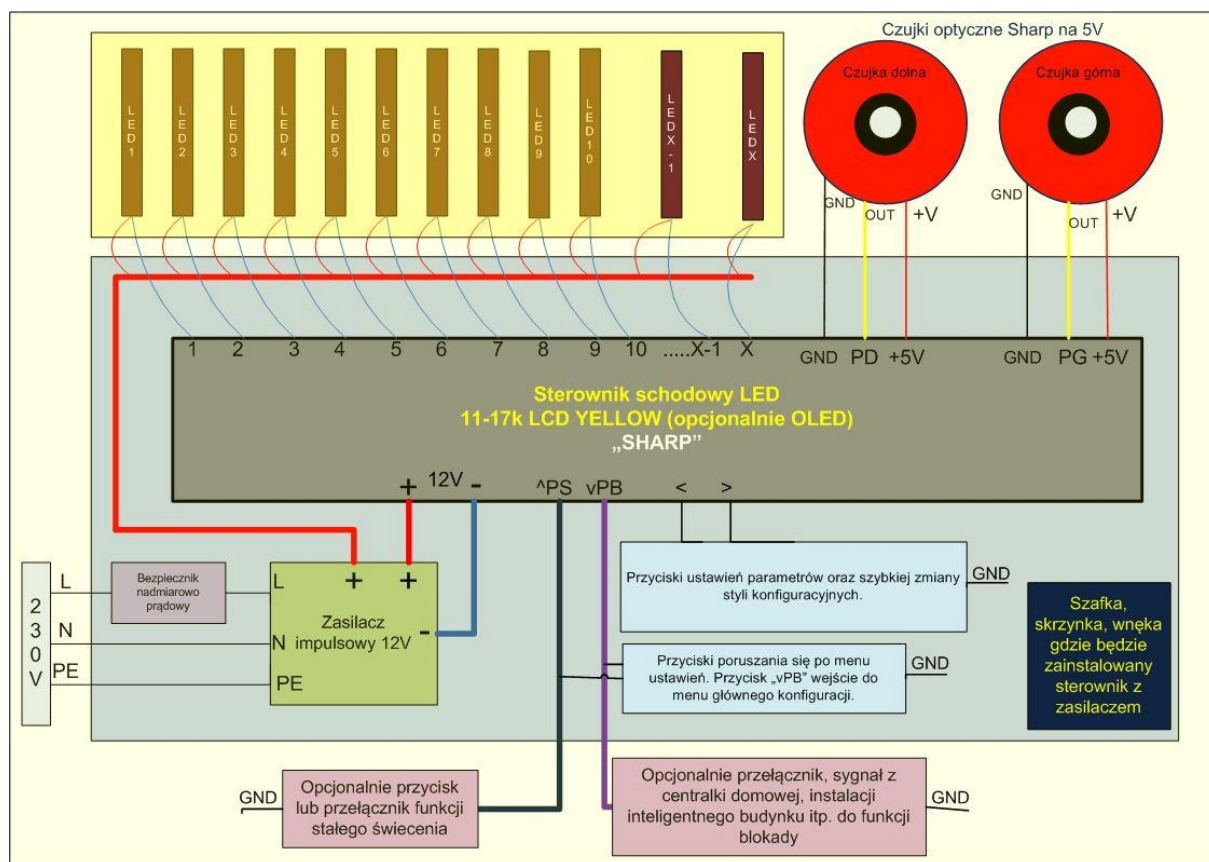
Czujki optyczne Sharp na 5V

Czujka dolna

Czujka górna

LED1 LED2 LED3 LED4 LED5 LED6 LED7 LED8 LED9 LED10 LEDX-1 LEDX

GND OUT +V

GND OUT +V

1 2 3 4 5 6 7 8 9 10 .....X-1 X GND PD +5V GND PG +5V

Sterownik schodowy LED
11-17k LCD YELLOW (opcjonalnie OLED)
„SHARP"

+ 12V - ^PS vPB < >

Przyciski ustawień parametrów oraz szybkiej zmiany styli konfiguracyjnych.

GND

Szafka, skrzynka, wnęka gdzie będzie zainstalowany sterownik z zasilaczem

2
3
0
V

L

N

PE

Bezpiecznik nadmiarowo prądowy

L + +

Zasilacz impulsowy 12V -

N

PE

Przyciski poruszania się po menu ustawień. Przycisk „vPB" wejście do menu głównego konfiguracji.

GND

GND

Opcjonalnie przycisk lub przełącznik funkcji stałego świecenia

Opcjonalnie przełącznik, sygnał z centralki domowej, instalacji inteligentnego budynku itp. do funkcji blokady

GND